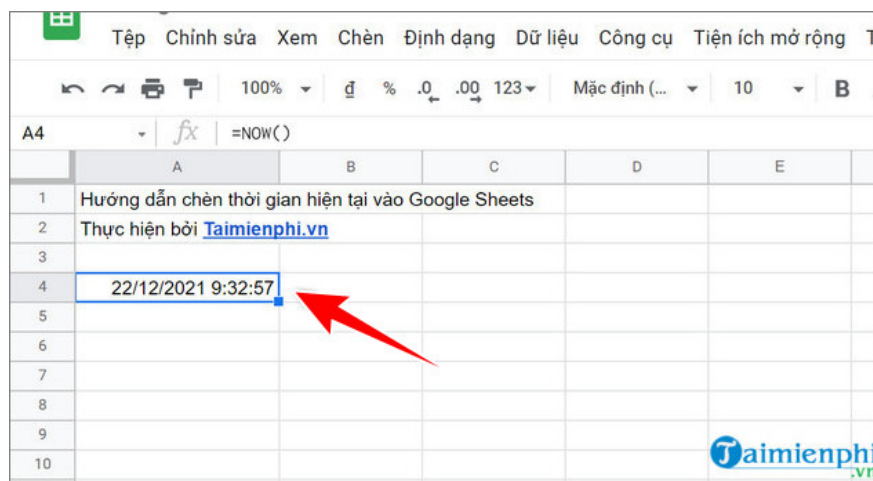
Tệp Chỉnh sửa Xem Chèn Định dạng Dữ liệu Công cụ Tiện ích mở rộng T

100% ₫ % .0 .00 123 Mặc định (... 10 B

A4 fx =NOW()

| | A | B | C | D | E |
|---|---|---|---|---|---|
| 1 | Hướng dẫn chèn thời gian hiện tại vào Google Sheets | | | | |
| 2 | Thực hiện bởi Taimienphi.vn | | | | |
| 3 | | | | | |
| 4 | 22/12/2021 9:32:57 | | | | |
| 5 | | | | | |
| 6 | | | | | |
| 7 | | | | | |
| 8 | | | | | |
| 9 | | | | | |
| 10 | | | | | |

Taimienphi.vn